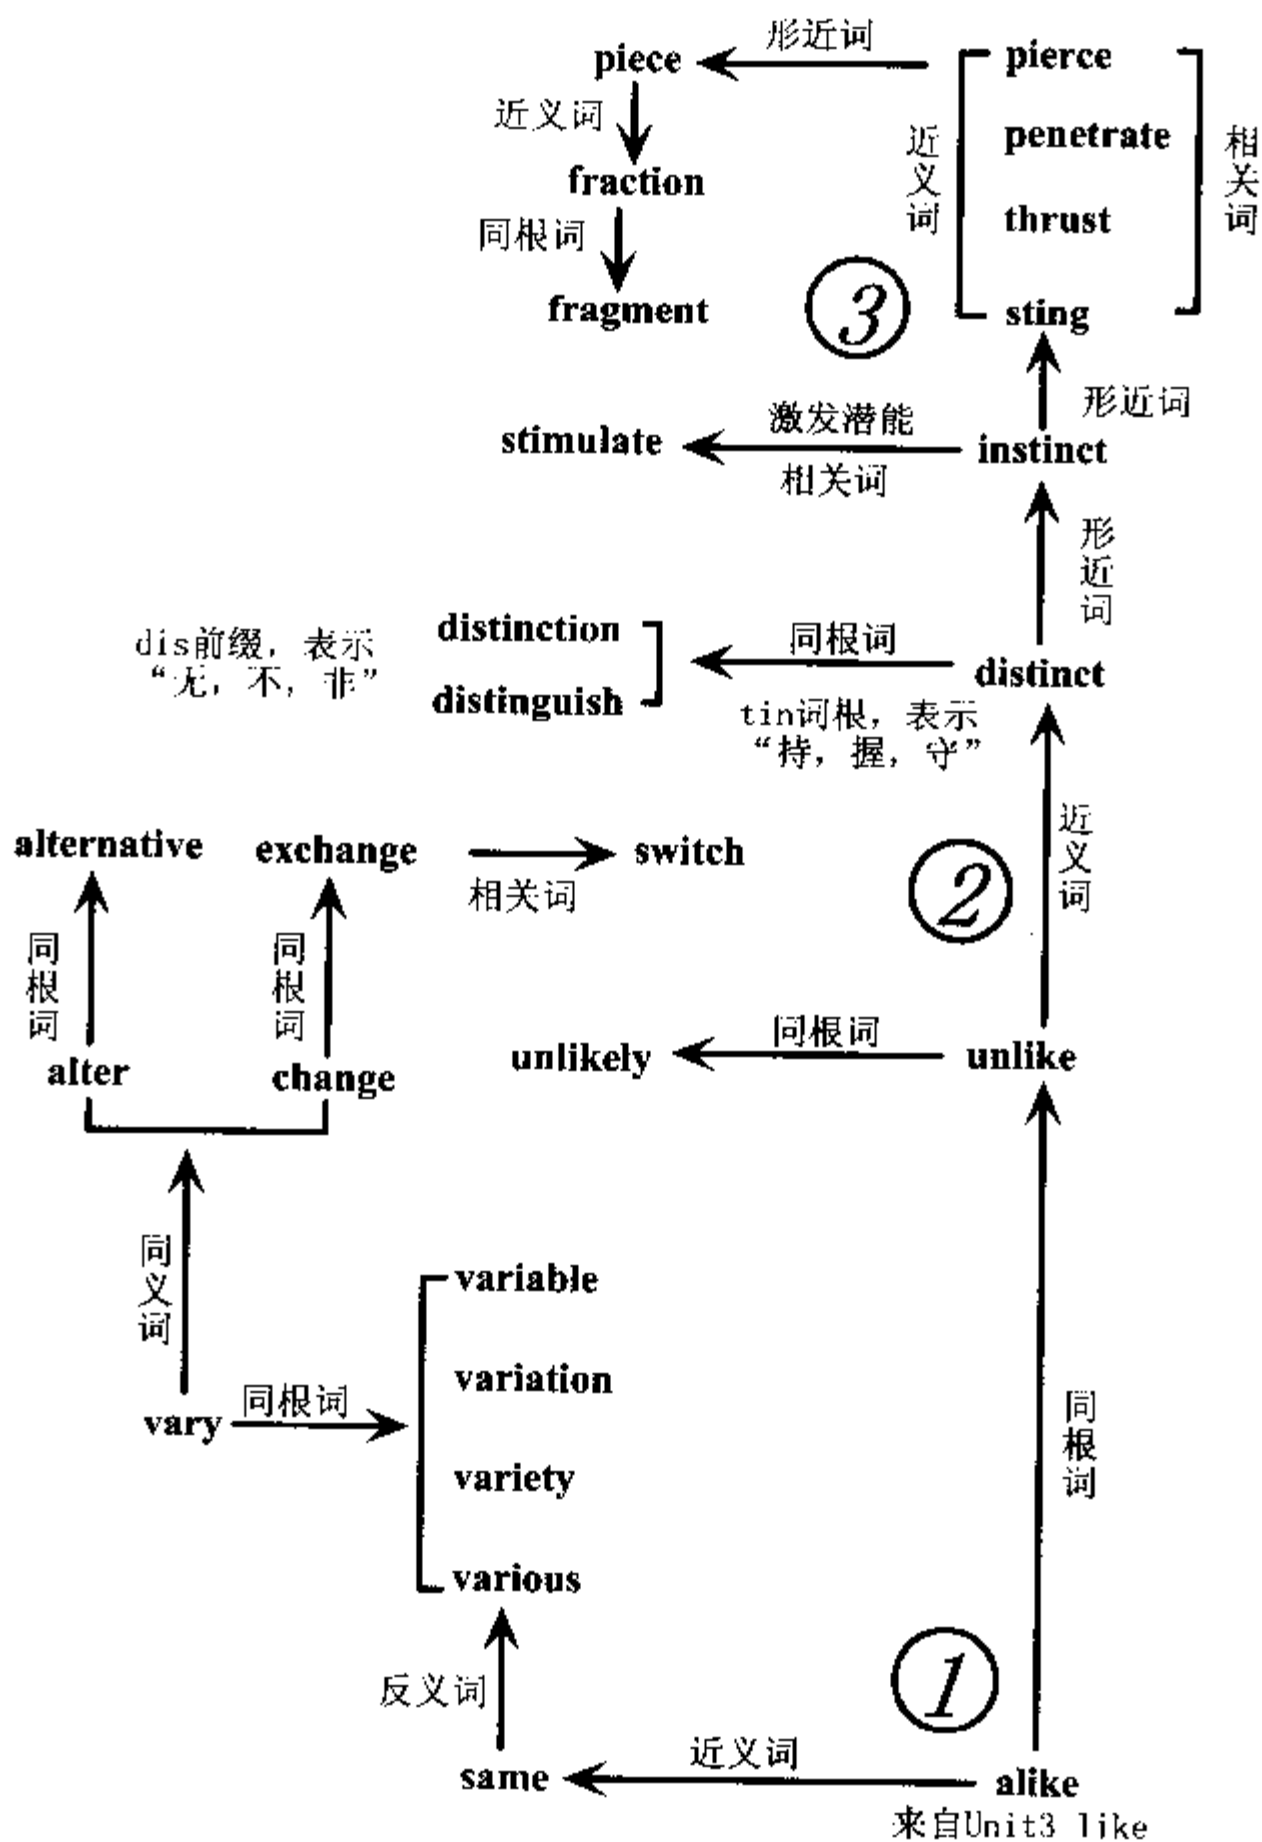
piece
形近词
pierce
penetrate
thrust
sting
近义词
相关词
近义词
fraction
同根词
fragment
③
形近词
stimulate
激发潜能
相关词
instinct
形近词
dis前缀，表示“无，不，非”
distinction
distinguish
同根词
distinct
tin词根，表示“持，握，守”
近义词
alternative
exchange
switch
相关词
②
同根词
同根词
alter
change
unlikely
同根词
unlike
同义词
variable
variation
variety
various
vary
同根词
同根词
反义词
①
same
近义词
alike
来自Unit3 like